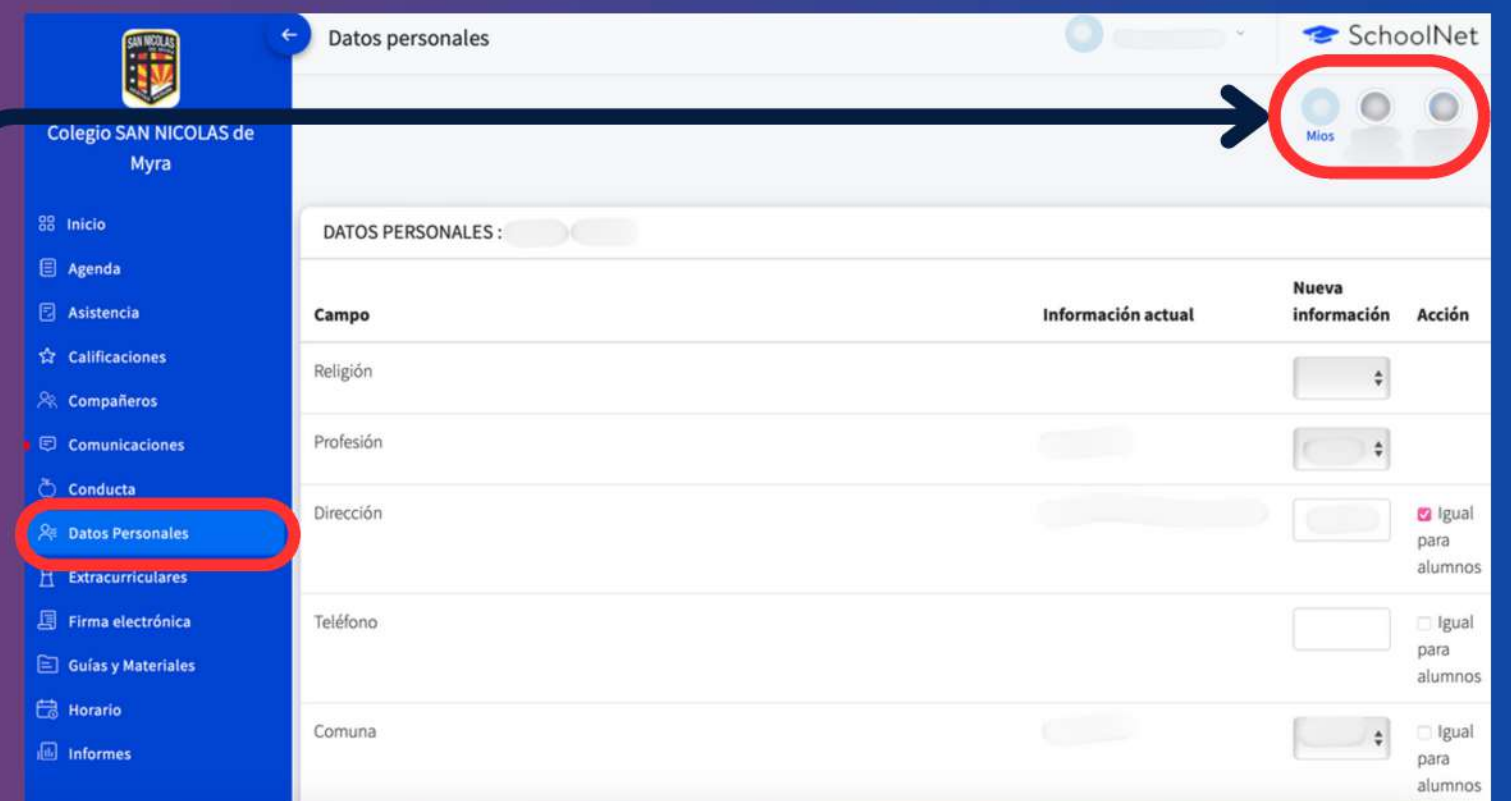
SAN NICOLAS

Colegio SAN NICOLAS de Myra

Inicio
Agenda
Asistencia
Calificaciones
Compañeros
Comunicaciones
Conducta
Datos Personales
Extracurriculares
Firma electrónica
Guías y Materiales
Horario
Informes

Datos personales

SchoolNet

Mios

DATOS PERSONALES :

| Campo | Información actual | Nueva información | Acción |
|---|---|---|---|
| Religión | | | |
| Profesión | | | |
| Dirección | | | Igual para alumnos |
| Teléfono | | | Igual para alumnos |
| Comuna | | | Igual para alumnos |